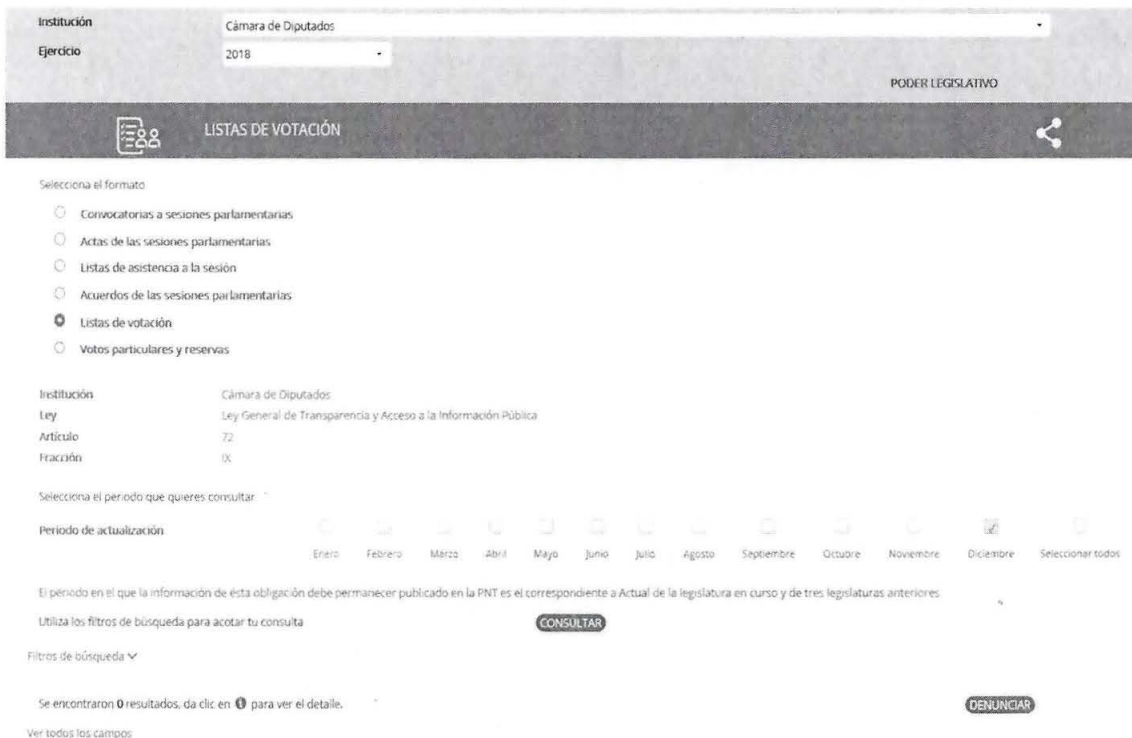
Institución	Cámara de Diputados
Ejercicio	2018

PODER LEGISLATIVO

LISTAS DE VOTACIÓN

Selecciona el formato

Convocatorias a sesiones parlamentarias
Actas de las sesiones parlamentarias
Listas de asistencia a la sesión
Acuerdos de las sesiones parlamentarias
Listas de votación
Votos particulares y reservas

Institución	Cámara de Diputados
Ley	Ley General de Transparencia y Acceso a la Información Pública
Artículo	72
Fracción	IX

Selecciona el periodo que quieres consultar

Periodo de actualización
Enero Febrero Marzo Abril Mayo Junio Julio Agosto Septiembre Octubre Noviembre Diciembre Seleccionar todos

El periodo en el que la información de esta obligación debe permanecer publicado en la PNT es el correspondiente a Actual de la legislatura en curso y de tres legislaturas anteriores

Utiliza los filtros de búsqueda para acotar tu consulta	CONSULTAR

Filtros de búsqueda

Se encontraron 0 resultados, da clic en para ver el detalle.	DENUNCIAR

Ver todos los campos